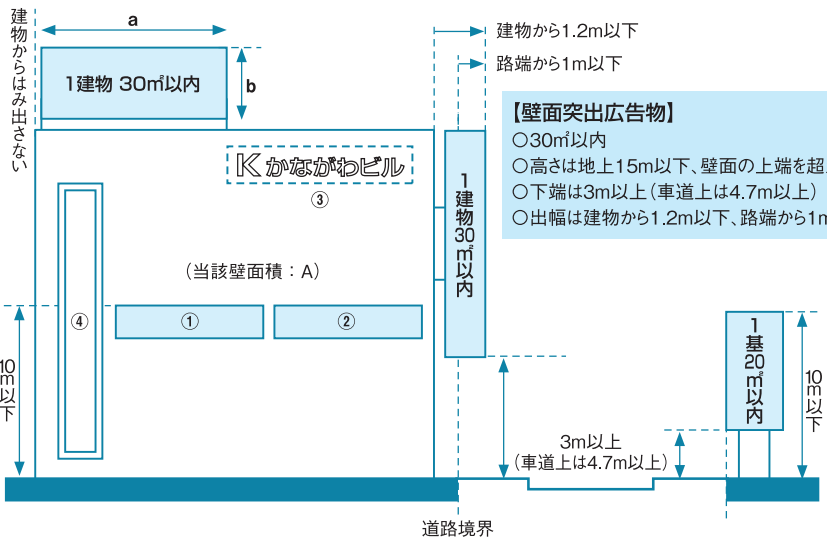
建物からはみ出さない

a

1建物 30㎡以内

b

建物から1.2m以下

路端から1m以下

【壁面突出広告物】
○30㎡以内
○高さは地上15m以下、壁面の上端を超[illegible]
○下端は3m以上（車道上は4.7m以上）
○出幅は建物から1.2m以下、路端から1m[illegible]

Kかながわビル

③

1建物30㎡以内

（当該壁面積：A）

④

①

②

10m以下

3m以上
（車道上は4.7m以上）

1基20㎡以内

10m以下

道路境界